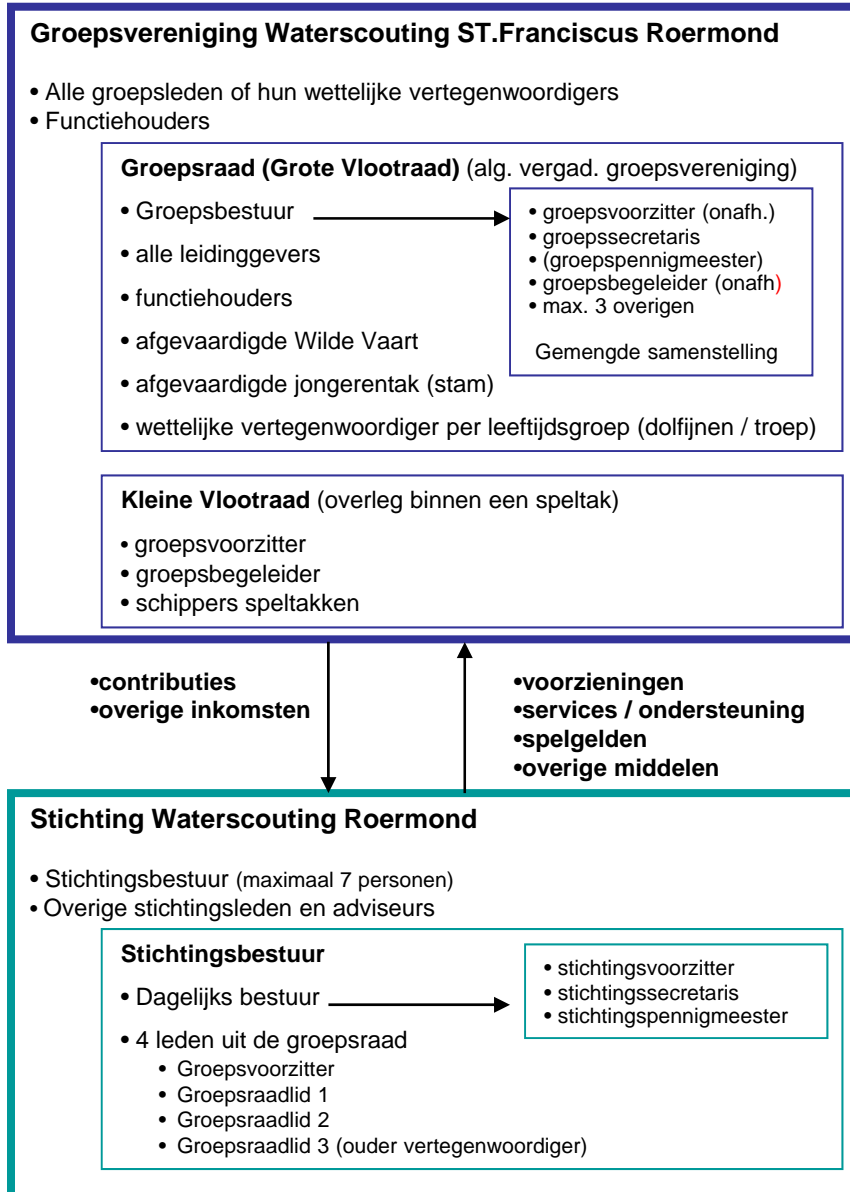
Groepsvereniging Waterscouting ST.Franciscus Roermond

• Alle groepsleden of hun wettelijke vertegenwoordigers
• Functiehouders

Groepsraad (Grote Vlootraad) (alg. vergad. groepsvereniging)

• Groepsbestuur

• alle leidinggevers

• functiehouders

• afgevaardigde Wilde Vaart

• afgevaardigde jongerentak (stam)

• wettelijke vertegenwoordiger per leeftijdsgroep (dolfijnen / troep)

• groepsvoorzitter (onafh.)
• groepssecretaris
• (groepspennigmeester)
• groepsbegeleider (onafh)
• max. 3 overigen

Gemengde samenstelling

Kleine Vlootraad (overleg binnen een speltak)

• groepsvoorzitter
• groepsbegeleider
• schippers speltakken

•contributies
•overige inkomsten

•voorzieningen
•services / ondersteuning
•spelgelden
•overige middelen

Stichting Waterscouting Roermond

• Stichtingsbestuur (maximaal 7 personen)
• Overige stichtingsleden en adviseurs

Stichtingsbestuur

• Dagelijks bestuur

• 4 leden uit de groepsraad
• Groepsvoorzitter
• Groepsraadlid 1
• Groepsraadlid 2
• Groepsraadlid 3 (ouder vertegenwoordiger)

• stichtingsvoorzitter
• stichtingssecretaris
• stichtingspennigmeester